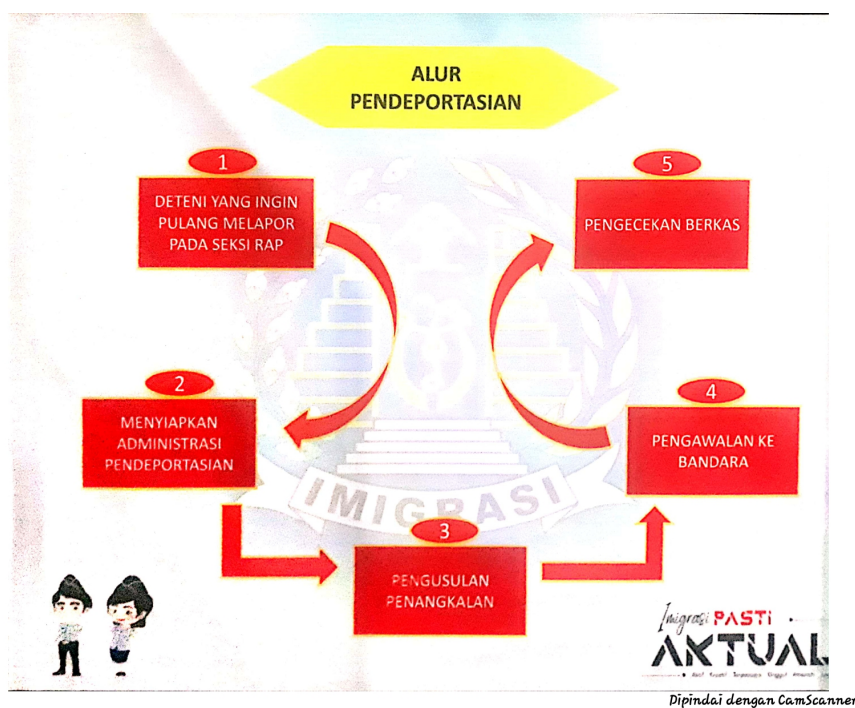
ALUR PENDEPORTASIAN

1
DETENI YANG INGIN PULANG MELAPOR PADA SEKSI RAP

5
PENGECEKAN BERKAS

2
MENYIAPKAN ADMINISTRASI PENDEPORTASIAN

4
PENGAWALAN KE BANDARA

3
PENGUSULAN PENANGKALAN

IMIGRASI

Imigrasi PASTI AKTUAL

Dipindai dengan CamScanner